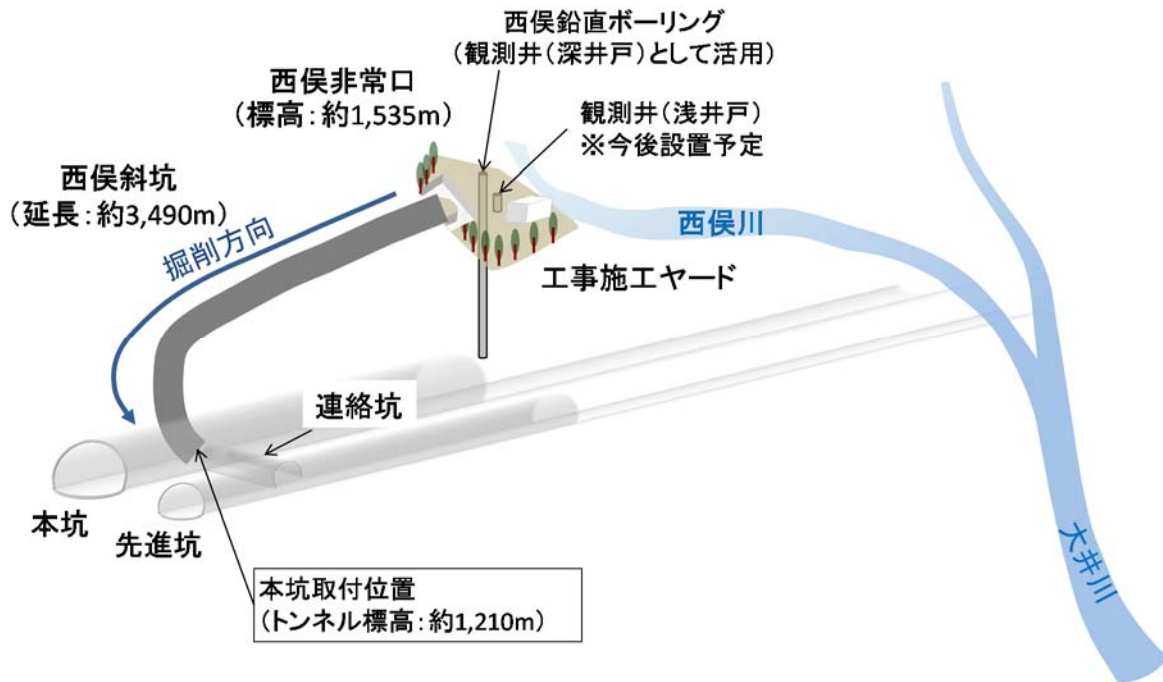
西俣鉛直ボーリング
（観測井（深井戸）として活用）

西俣非常口
（標高：約1,535m）

観測井（浅井戸）
※今後設置予定

西俣斜坑
（延長：約3,490m）

掘削方向

西俣川

工事施工ヤード

連絡坑

本坑

先進坑

本坑取付位置
（トンネル標高：約1,210m）

大井川